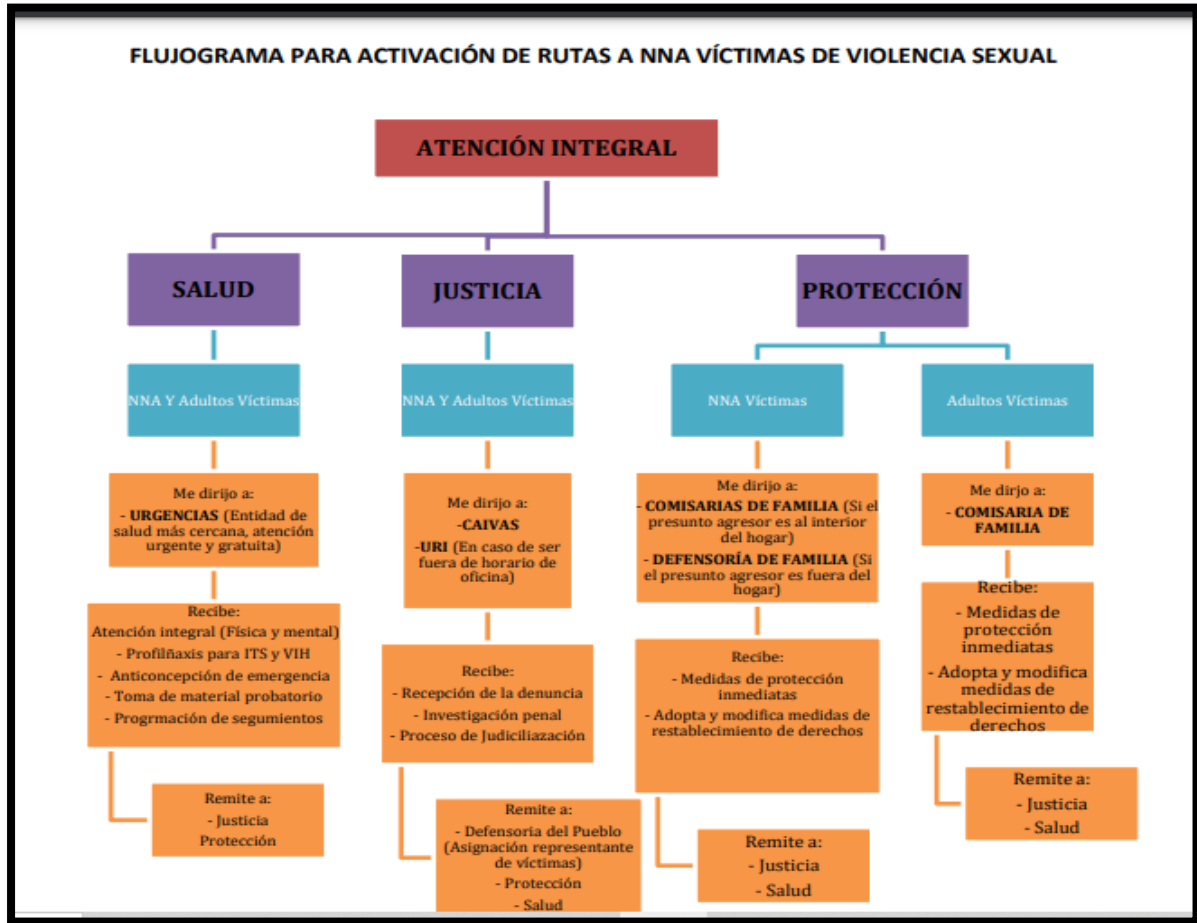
FLUJOGRAMA PARA ACTIVACIÓN DE RUTAS A NNA VÍCTIMAS DE VIOLENCIA SEXUAL

ATENCIÓN INTEGRAL

SALUD

NNA Y Adultos Víctimas

Me dirijo a:
- URGENCIAS (Entidad de salud más cercana, atención urgente y gratuita)

Recibe:
Atención integral (Física y mental)
- Profilñaxis para ITS y VIH
- Anticoncepción de emergencia
- Toma de material probatorio
- Progrmación de segumientos

Remite a:
- Justicia
Protección

JUSTICIA

NNA Y Adultos Víctimas

Me dirijo a:
-CAIVAS
-URI (En caso de ser fuera de horario de oficina)

Recibe:
- Recepción de la denuncia
- Investigación penal
- Proceso de Judiciliazación

Remite a:
- Defensoria del Pueblo (Asignación representante de víctimas)
- Protección
- Salud

PROTECCIÓN

NNA Víctimas

Me dirijo a:
- COMISARIAS DE FAMILIA (Si el presunto agresor es al interior del hogar)
- DEFENSORÍA DE FAMILIA (Si el presunto agresor es fuera del hogar)

Recibe:
- Medidas de protección inmediatas
- Adopta y modifica medidas de restablecimiento de derechos

Remite a:
- Justicia
- Salud

Adultos Víctimas

Me dirjo a:
- COMISARIA DE FAMILIA

Recibe:
- Medidas de protección inmediatas
- Adopta y modifica medidas de restablecimiento de derechos

Remite a:
- Justicia
- Salud